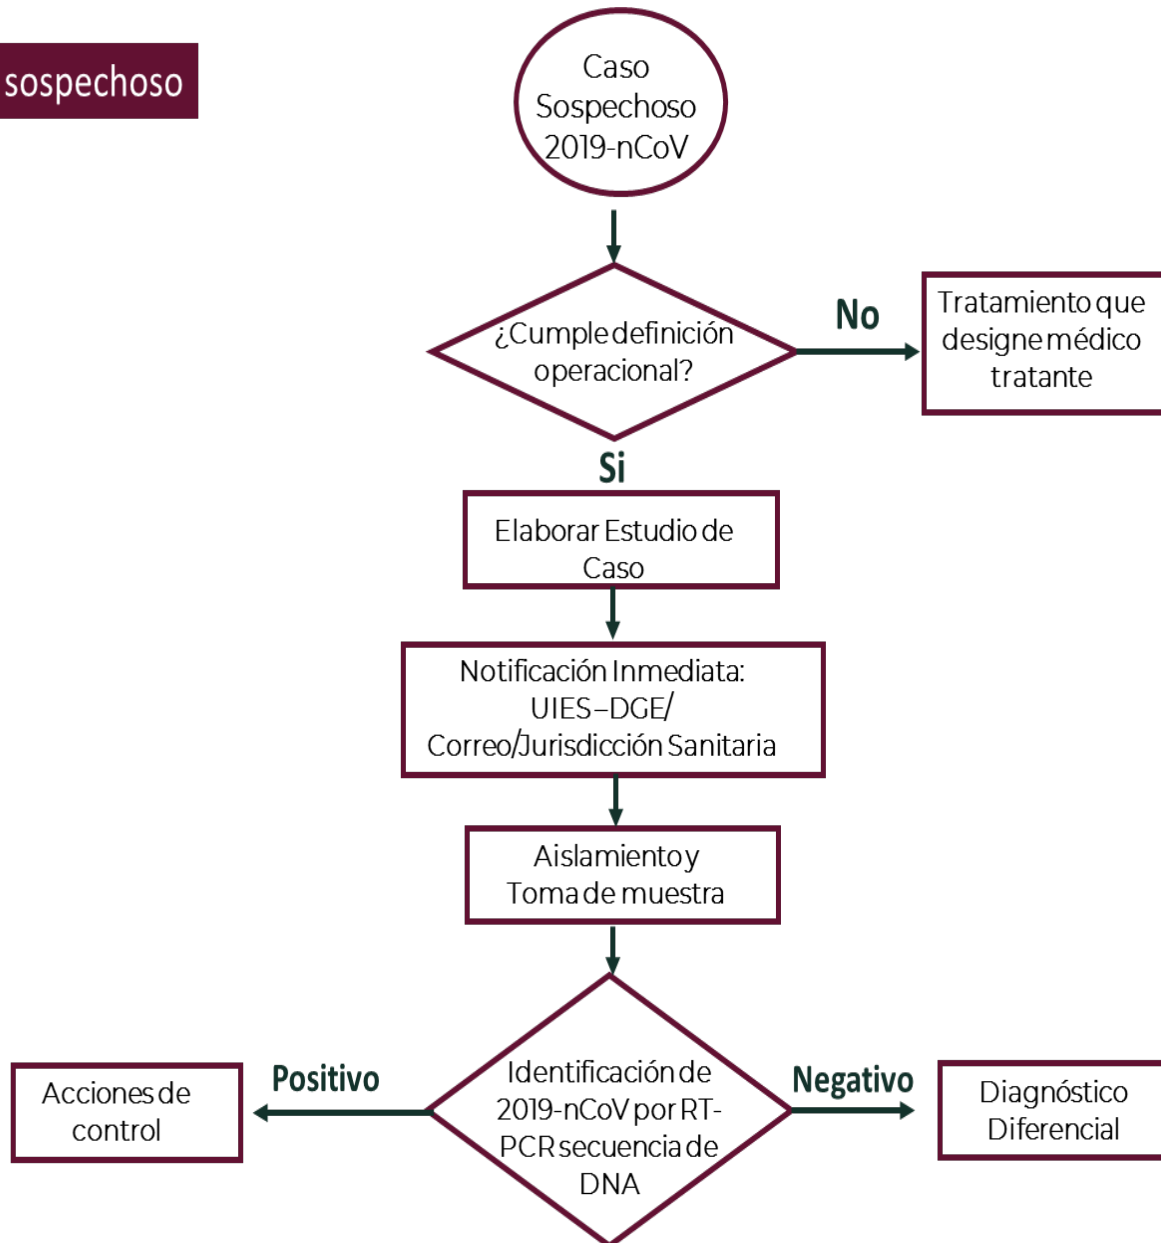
sospechoso

Caso Sospechoso 2019-nCoV

¿Cumple definición operacional?

No

Tratamiento que designe médico tratante

Si

Elaborar Estudio de Caso

Notificación Inmediata: UIES–DGE/ Correo/Jurisdicción Sanitaria

Aislamiento y Toma de muestra

Identificación de 2019-nCoV por RT-PCR secuencia de DNA

Positivo

Acciones de control

Negativo

Diagnóstico Diferencial